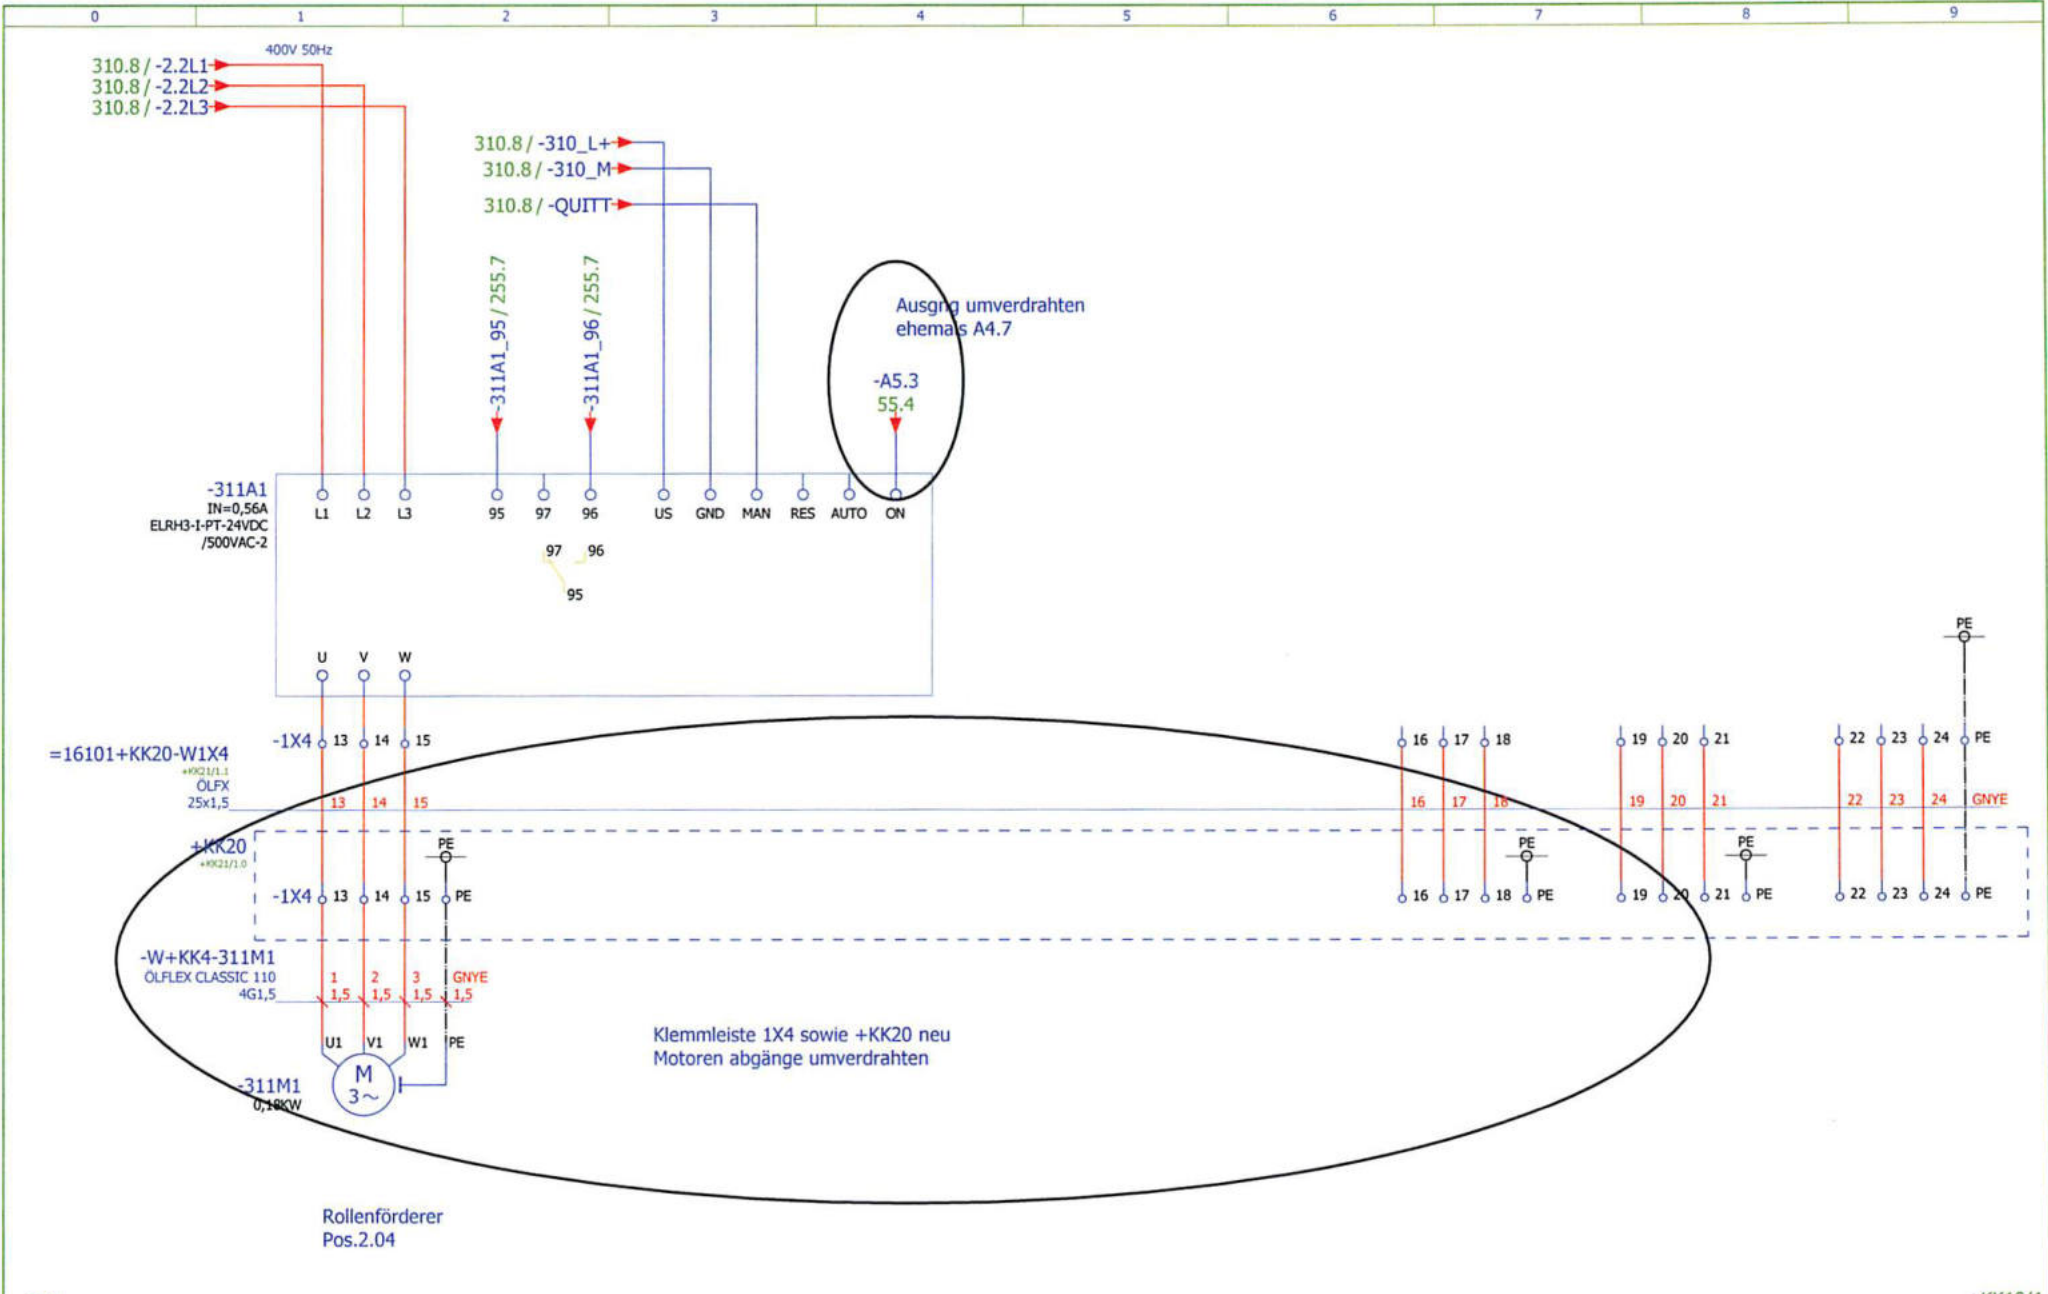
0 1 2 3 4 5 6 7 8 9

400V 50Hz

310.8 / -2.2L1
310.8 / -2.2L2
310.8 / -2.2L3

310.8 / -310_L+
310.8 / -310_M
310.8 / -QUITT

-311A1_95 / 255.7
-311A1_96 / 255.7

Ausgng umverdrahten
ehemals A4.7

-A5.3
55.4

-311A1
IN=0,56A
ELRH3-I-PT-24VDC
/500VAC-2

L1 L2 L3 95 97 96 US GND MAN RES AUTO ON

97 96
95

U V W

-1X4 13 14 15

=16101+KK20-W1X4
+KK21/1.1
ÖLFX
25x1,5

13 14 15

16 17 18 19 20 21 22 23 24 PE

16 17 18 19 20 21 22 23 24 GNYE

PE

+KK20
+KK21/1.0

-1X4 13 14 15 PE

PE PE PE

16 17 18 PE 19 20 21 PE 22 23 24 PE

-W+KK4-311M1
ÖLFLEX CLASSIC 110
4G1,5

1 2 3 GNYE
1,5 1,5 1,5 1,5

U1 V1 W1 PE

M
3~

-311M1
0,18KW

Klemmleiste 1X4 sowie +KK20 neu
Motoren abgänge umverdrahten

Rollenförderer
Pos.2.04